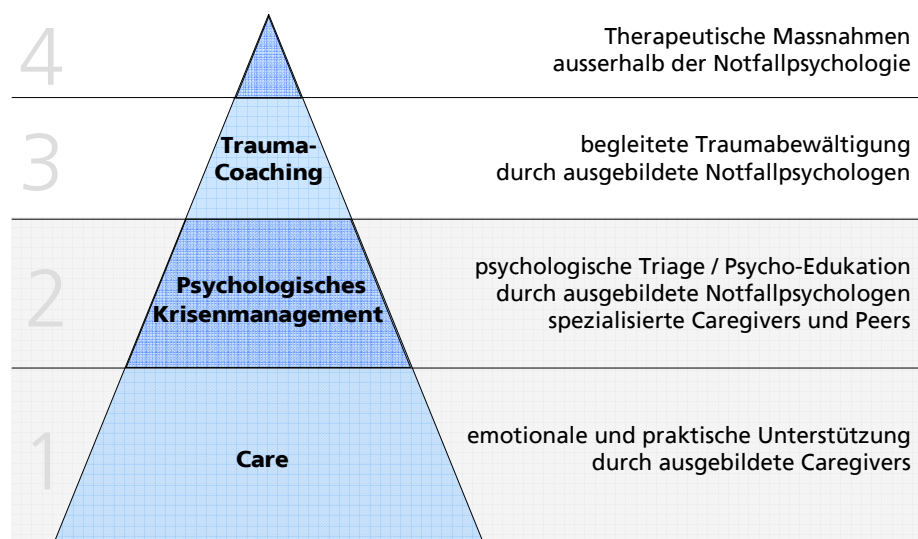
4

Therapeutische Massnahmen ausserhalb der Notfallpsychologie

3

Trauma-Coaching

begleitete Traumabewältigung durch ausgebildete Notfallpsychologen

2

Psychologisches Krisenmanagement

psychologische Triage / Psycho-Edukation durch ausgebildete Notfallpsychologen spezialisierte Caregivers und Peers

1

Care

emotionale und praktische Unterstützung durch ausgebildete Caregivers